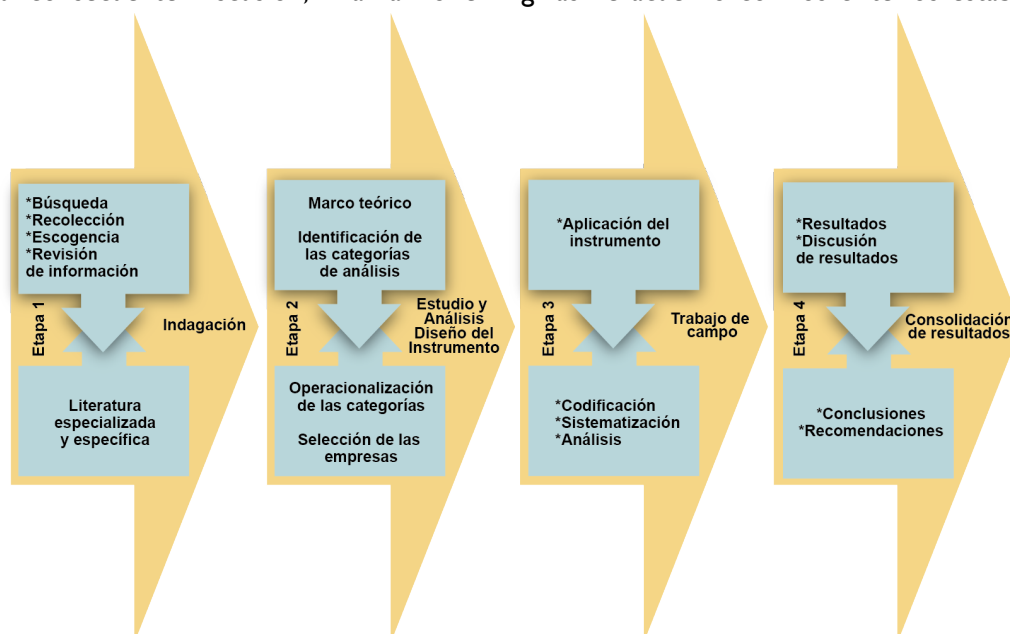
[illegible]

*Búsqueda
*Recolección
*Escogencia
*Revisión de información

Etapa 1

Indagación

Literatura especializada y específica

Marco teórico

Identificación de las categorías de análisis

Etapa 2

Estudio y Análisis Diseño del Instrumento

Operacionalización de las categorías

Selección de las empresas

*Aplicación del instrumento

Etapa 3

Trabajo de campo

*Codificación
*Sistematización
*Análisis

*Resultados
*Discusión de resultados

Etapa 4

Consolidació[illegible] de resultados

*Conclusiones
*Recomendaciones